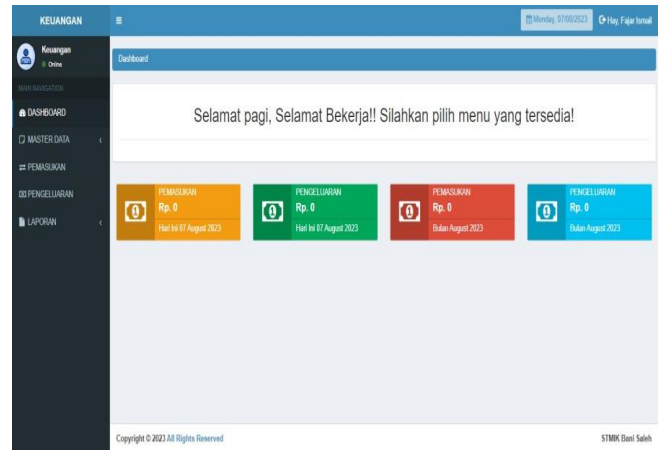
KEUANGAN

Monday, 07/08/2023

Hay, Fajar Ismail

Keuangan
Online

MAIN NAVIGATION

DASHBOARD

MASTER DATA

PEMASUKAN

PENGELUARAN

LAPORAN

Dashboard

Selamat pagi, Selamat Bekerja!! Silahkan pilih menu yang tersedia!

PEMASUKAN
Rp. 0
Hari Ini 07 August 2023

PENGELUARAN
Rp. 0
Hari Ini 07 August 2023

PEMASUKAN
Rp. 0
Bulan August 2023

PENGELUARAN
Rp. 0
Bulan August 2023

Copyright © 2023 All Rights Reserved

STMIK Bani Saleh